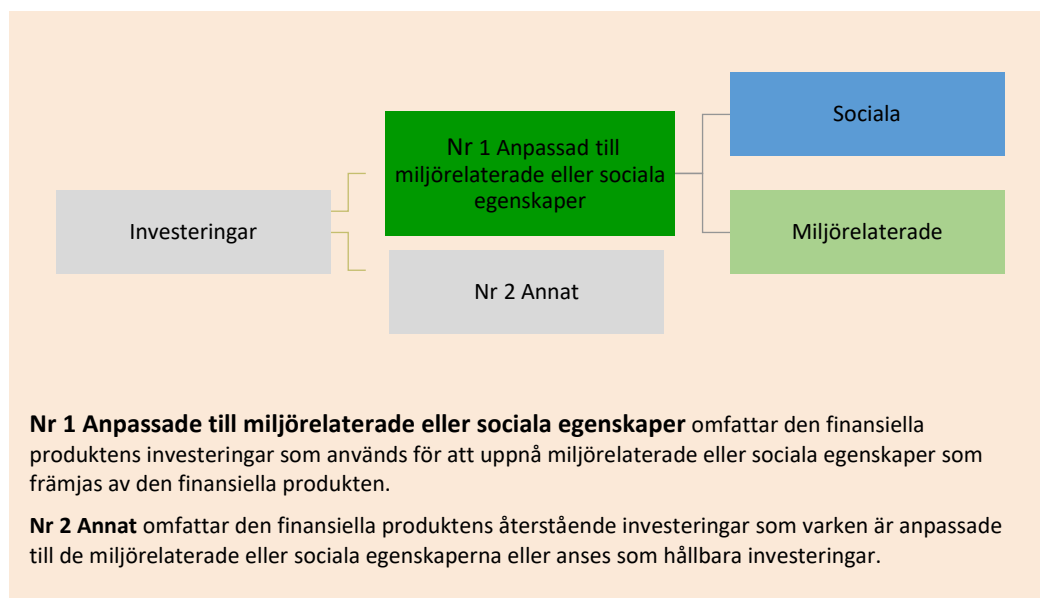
Investeringar

Nr 1 Anpassad till miljörelaterade eller sociala egenskaper

Nr 2 Annat

Sociala

Miljörelaterade

**Nr 1 Anpassade till miljörelaterade eller sociala egenskaper** omfattar den finansiella produktens investeringar som används för att uppnå miljörelaterade eller sociala egenskaper som främjas av den finansiella produkten.

**Nr 2 Annat** omfattar den finansiella produktens återstående investeringar som varken är anpassade till de miljörelaterade eller sociala egenskaperna eller anses som hållbara investeringar.